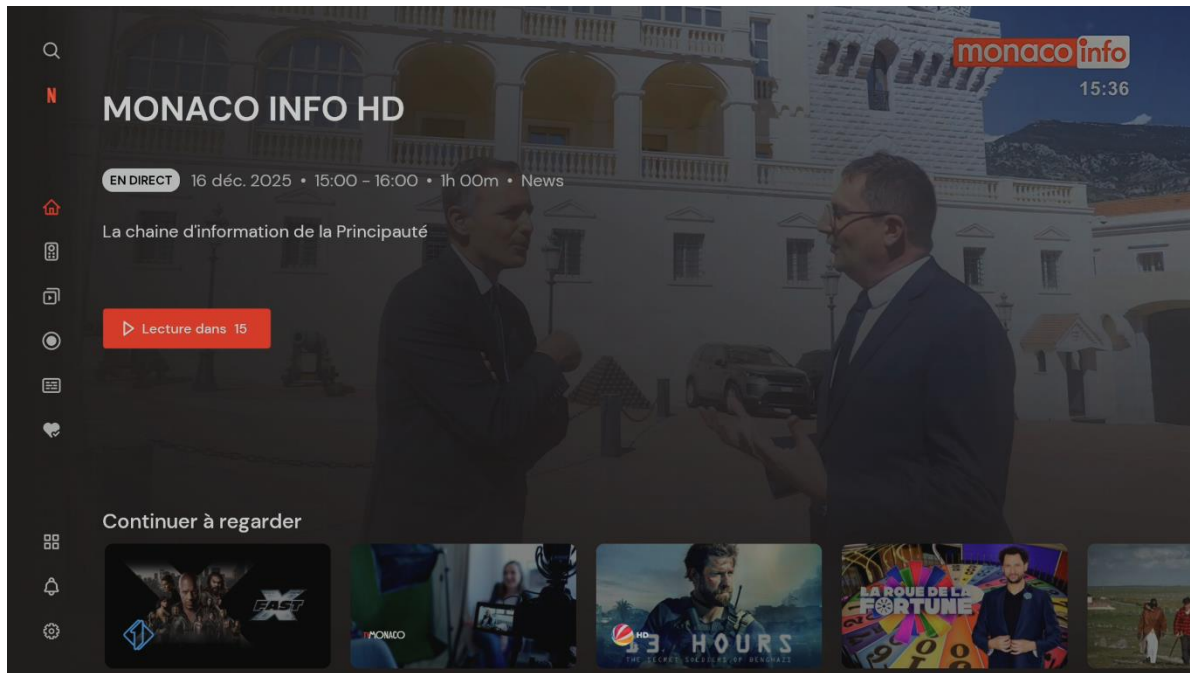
N

MONACO INFO HD

monaco info
15:36

EN DIRECT 16 déc. 2025 • 15:00 - 16:00 • 1h 00m • News

La chaine d'information de la Principauté

Lecture dans 15

Continuer à regarder

FAST X

MONACO

HD 13 HOURS THE SECRET SOLDIERS OF BENGHAZI

LA ROUE DE LA FORTUNE